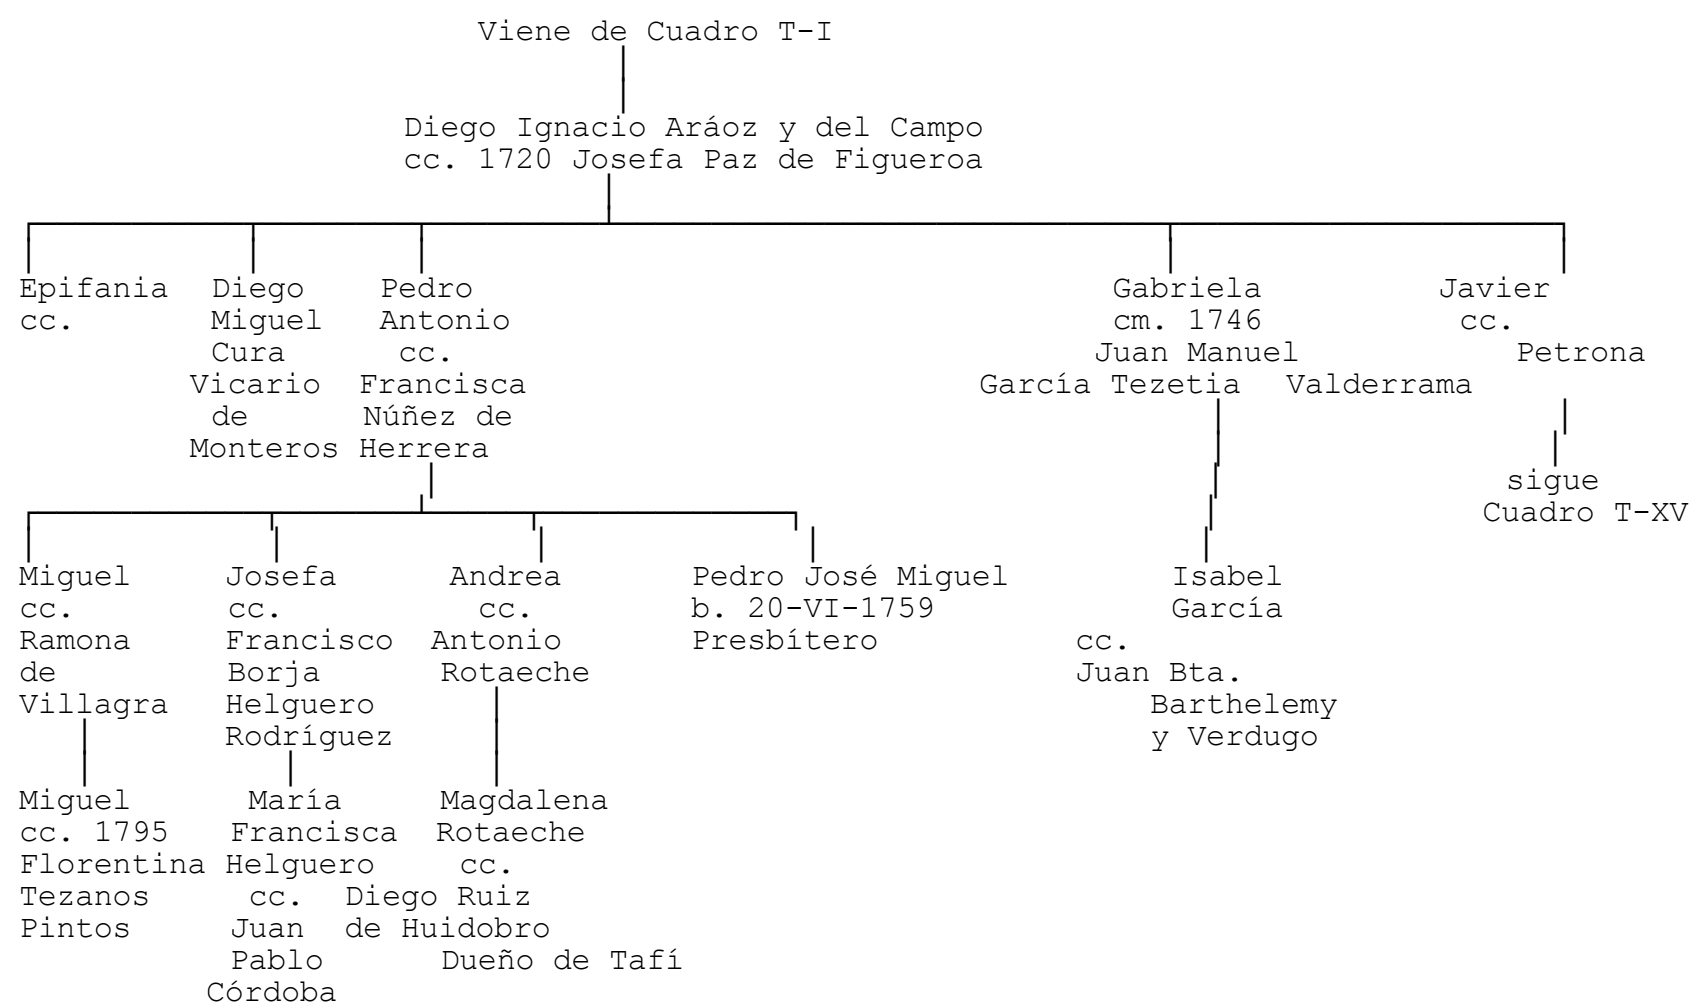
Viene de Cuadro T-I

Diego Ignacio Aráoz y del Campo
cc. 1720 Josefa Paz de Figueroa

Epifania
cc.

Diego
Miguel
Cura
Vicario
de
Monteros

Pedro
Antonio
cc.
Francisca
Núñez de
Herrera

Gabriela
cm. 1746
Juan Manuel
García Tezetia

Javier
cc.
Petrona
Valderrama

sigue
Cuadro T-XV

Miguel
cc.
Ramona
de
Villagra

Miguel
cc. 1795
Florentina
Tezanos
Pintos

Josefa
cc.
Francisco
Borja
Helguero
Rodríguez

María
Francisca
Helguero
cc.
Juan
Pablo
Córdoba

Andrea
cc.
Antonio
Rotaeche

Magdalena
Rotaeche
cc.
Diego Ruiz
de Huidobro
Dueño de Tafí

Pedro José Miguel
b. 20-VI-1759
Presbítero

Isabel
García
cc.
Juan Bta.
Barthelemy
y Verdugo